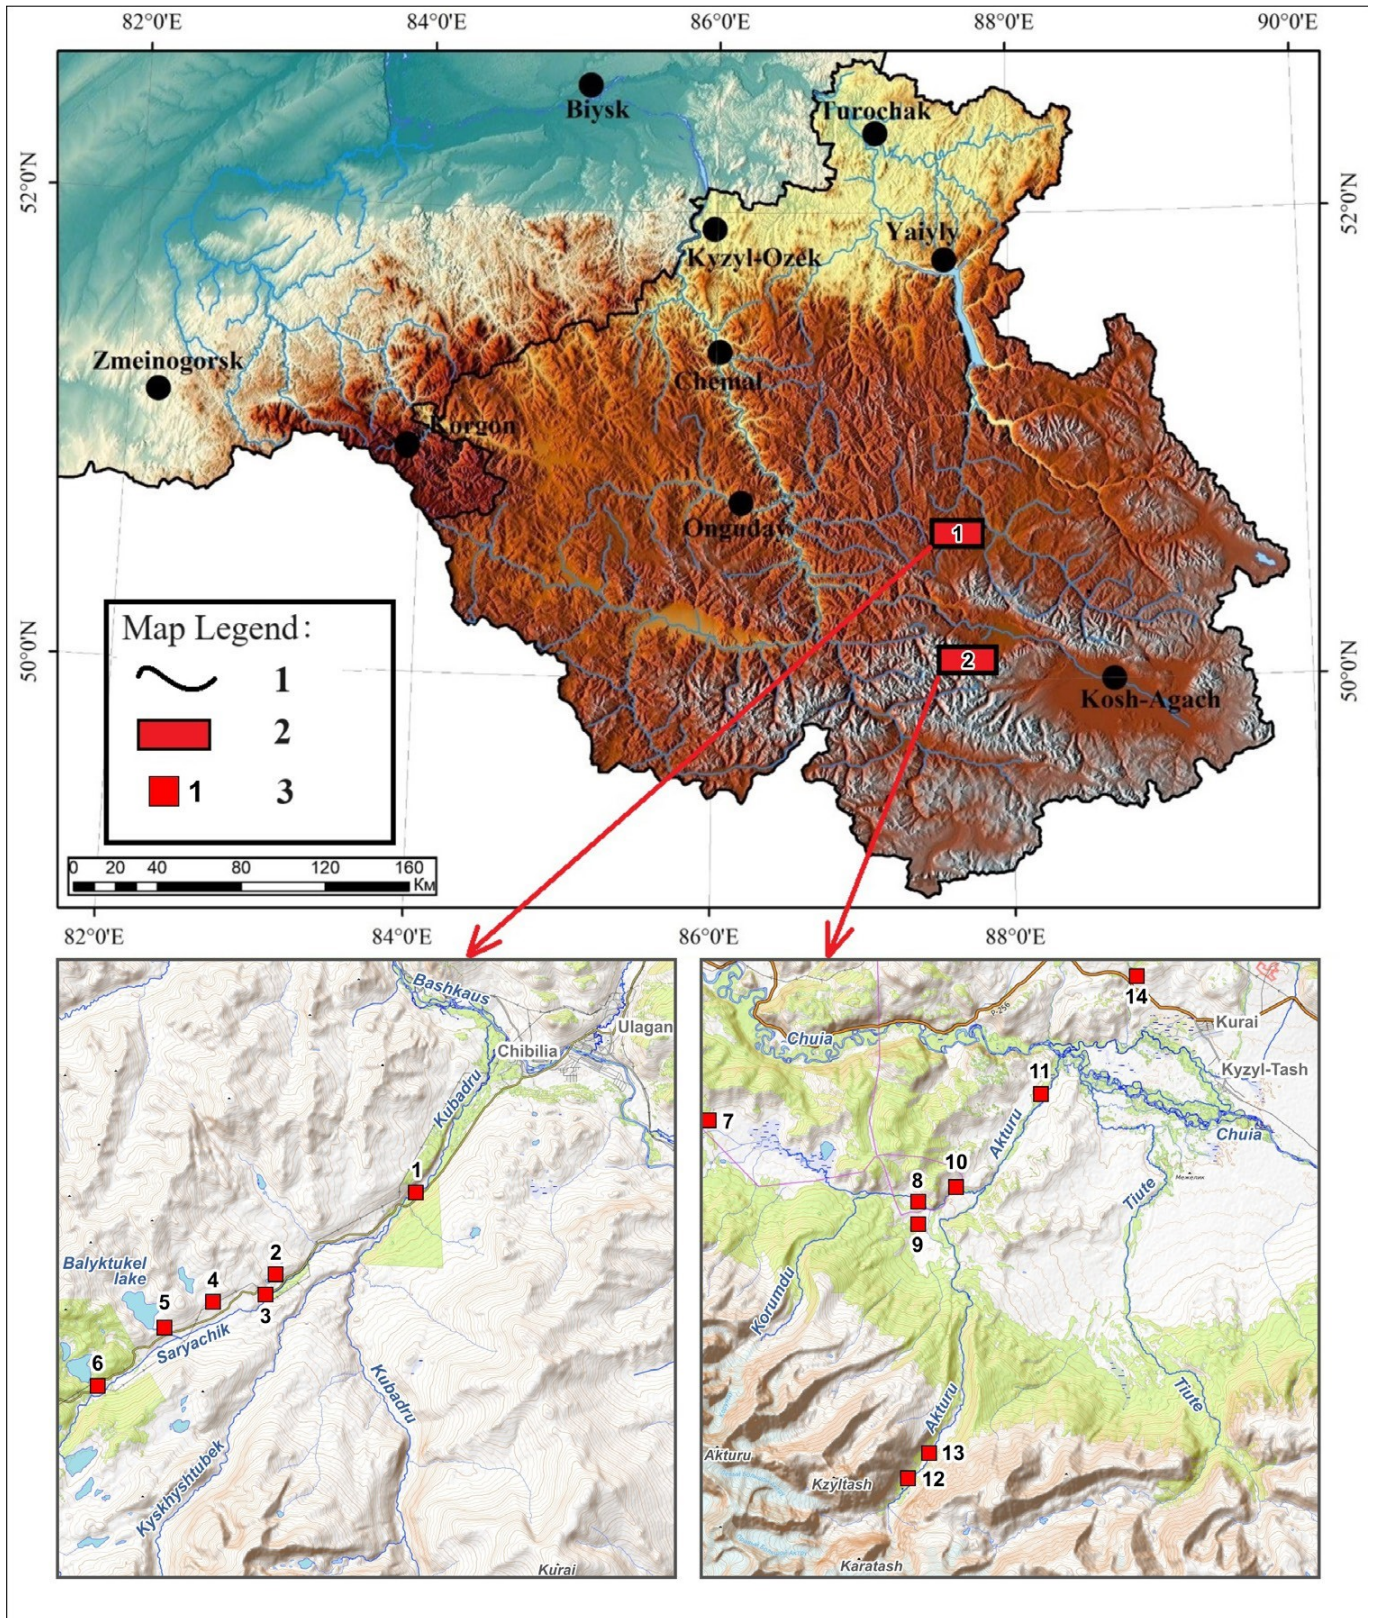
82°0'E 84°0'E 86°0'E 88°0'E 90°0'E

52°0'N 52°0'N

50°0'N 50°0'N

Biysk
Turochak
Kyzyl-Ozek
Yaiyly
Zmeinogorsk
Chemal
Korgon
Onguday
1
2
Kosh-Agach

Map Legend:
1
2
1 3

0 20 40 80 120 160 Км

82°0'E 84°0'E 86°0'E 88°0'E

Bashkaus
Ulagan
Chibilia
Kubadru
1
2
Balyktukel lake
4
3
5
Saryachik
6
Kubadru
Kyskhyshtubek
Kurai

14
Kurai
Chuia
Kyzyl-Tash
11
7
Chuia
10
Akturu
8
9
Tiute
Korumdu
Akturu
Tiute
13
Akturu
12
Kzyltash
Karatash